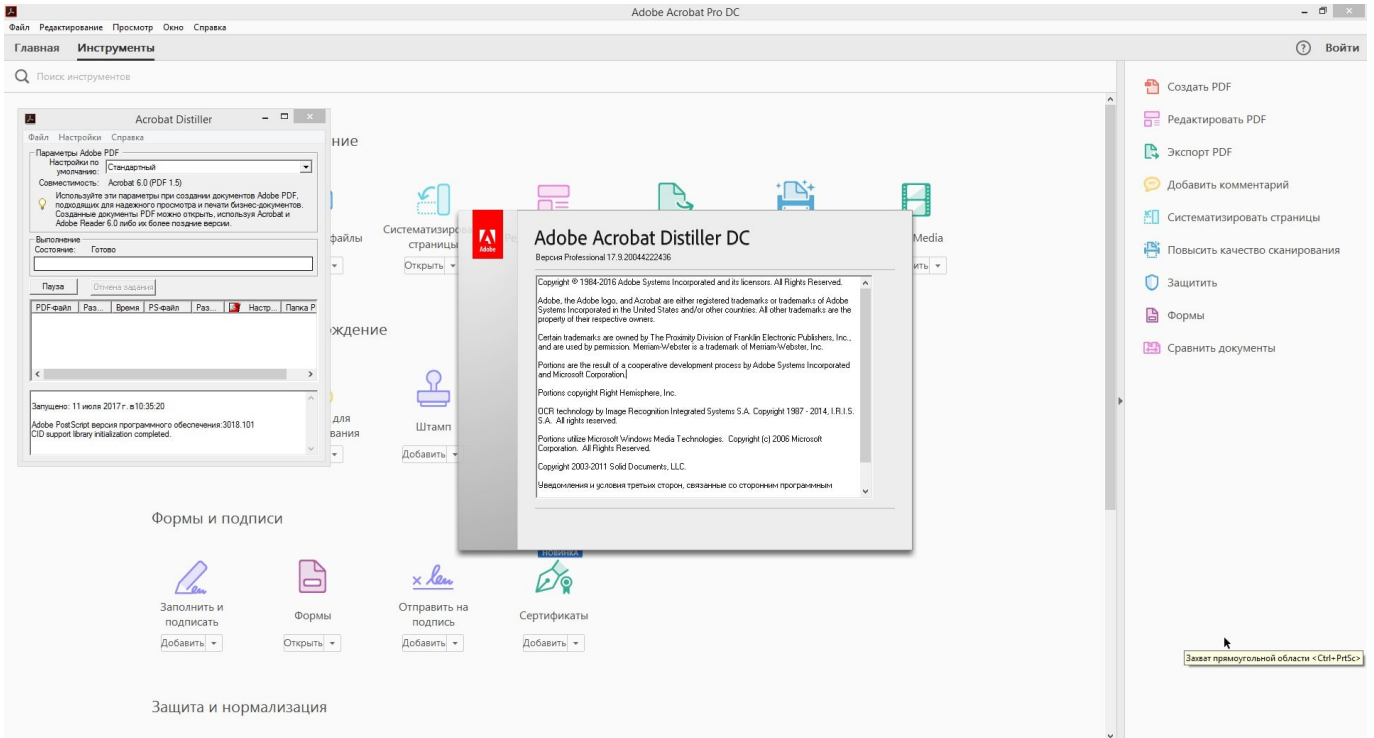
Adobe Acrobat Pro DC

Файл Редактирование Просмотр Окно Справка

Главная Инструменты

Войти

Поиск инструментов

Acrobat Distiller

Файл Настройки Справка

Параметры Adobe PDF

Настройки по умолчанию: Стандартный

Совместимость: Acrobat 6.0 (PDF 1.5)

Используйте эти параметры при создании документов Adobe PDF, подходящих для надежного просмотра и печати бизнес-документов. Созданные документы PDF можно открыть, используя Acrobat и Adobe Reader 6.0 либо их более поздние версии.

Выполнение

Состояние: Готово

Пауза Отмена задания

| PDF-файл | Раз... | Время | PS-файл | Раз... | Настр... | Папка P |
|---|---|---|---|---|---|---|

Запущено: 11 июля 2017 г. в10:35:20

Adobe PostScript версия программного обеспечения:3018.101
CID support library initialization completed.

ние

файлы

Систематизиров страницы

Открыть

ждение

для вания

Штамп

Добавить

Media

ить

Adobe

Adobe Acrobat Distiller DC

Версия Professional 17.9.20044222436

Copyright © 1984-2016 Adobe Systems Incorporated and its licensors. All Rights Reserved.

Adobe, the Adobe logo, and Acrobat are either registered trademarks or trademarks of Adobe Systems Incorporated in the United States and/or other countries. All other trademarks are the property of their respective owners.

Certain trademarks are owned by The Proximity Division of Franklin Electronic Publishers, Inc., and are used by permission. Merriam-Webster is a trademark of Merriam-Webster, Inc.

Portions are the result of a cooperative development process by Adobe Systems Incorporated and Microsoft Corporation.

Portions copyright Right Hemisphere, Inc.

OCR technology by Image Recognition Integrated Systems S.A. Copyright 1987 - 2014, I.R.I.S. S.A. All rights reserved.

Portions utilize Microsoft Windows Media Technologies. Copyright (c) 2006 Microsoft Corporation. All Rights Reserved.

Copyright 2003-2011 Solid Documents, LLC.

Уведомления и условия третьих сторон, связанные со сторонним программным

Формы и подписи

НОВИНКА

Заполнить и подписать

Добавить

Формы

Открыть

Отправить на подпись

Добавить

Сертификаты

Добавить

Защита и нормализация

Создать PDF

Редактировать PDF

Экспорт PDF

Добавить комментарий

Систематизировать страницы

Повысить качество сканирования

Защитить

Формы

Сравнить документы

Захват прямоугольной области <Ctrl+PrtSc>